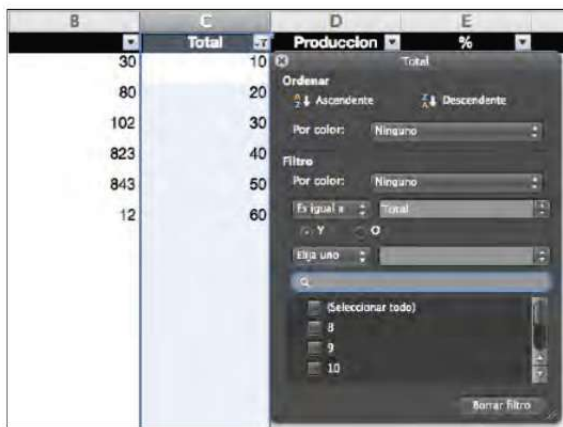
| B | C | D | E |
|---|---|---|---|
| | Total | Produccion | % |
| 30 | 10 | | |
| 80 | 20 | | |
| 102 | 30 | | |
| 823 | 40 | | |
| 843 | 50 | | |
| 12 | 60 | | |

Total

Ordenar

Ascendente

Descendente

Por color: Ninguno

Filtro

Por color: Ninguno

Es igual a Total

Y O

Elija uno

(Seleccionar todo)

8

9

10

Borrar filtro